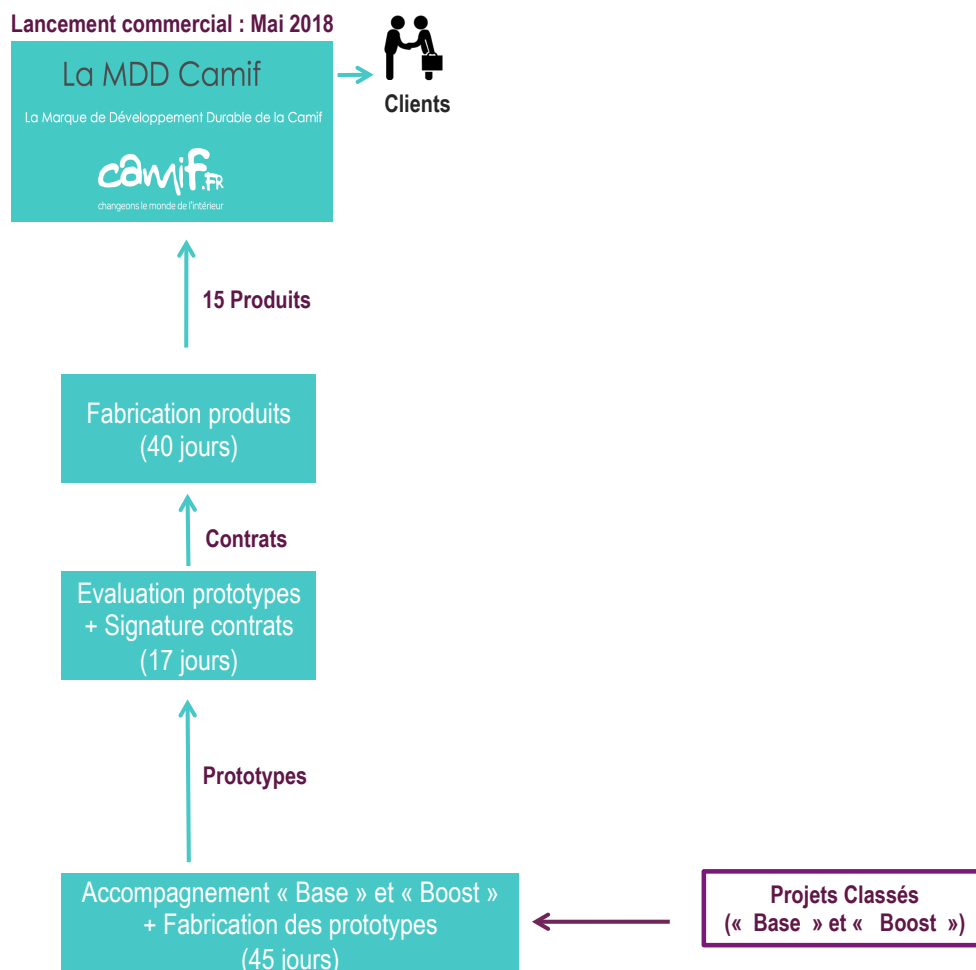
Lancement commercial : Mai 2018

La MDD Camif

La Marque de Développement Durable de la Camif

camif.FR

changeons le monde de l'intérieur

Clients

15 Produits

Fabrication produits
(40 jours)

Contrats

Evaluation prototypes
+ Signature contrats
(17 jours)

Prototypes

Accompagnement « Base » et « Boost »
+ Fabrication des prototypes
(45 jours)

Projets Classés
(« Base » et « Boost »)